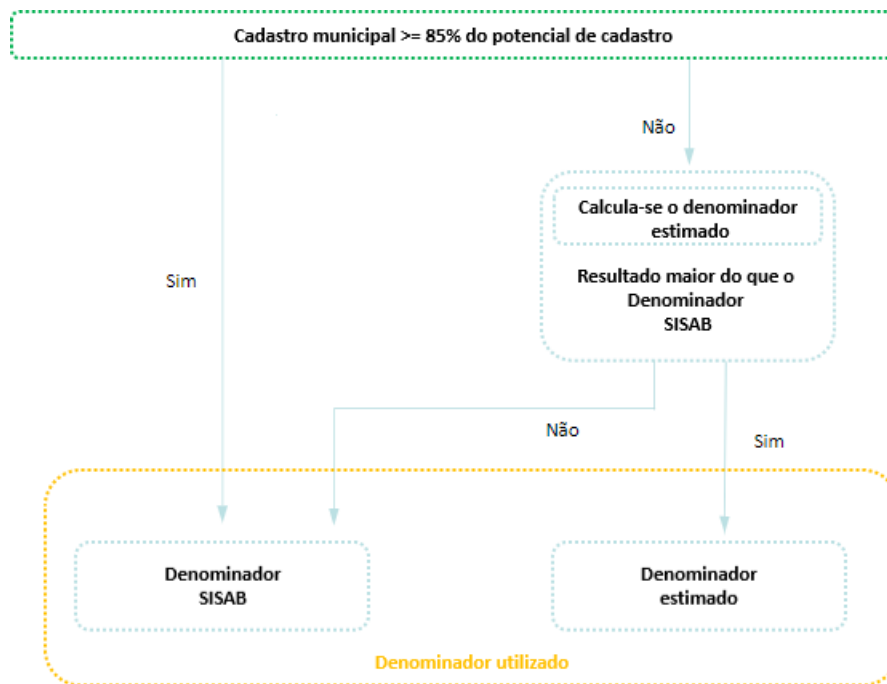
Cadastro municipal >= 85% do potencial de cadastro

Não

Calcula-se o denominador estimado

Resultado maior do que o Denominador SISAB

Sim

Não

Sim

Denominador SISAB

Denominador estimado

Denominador utilizado